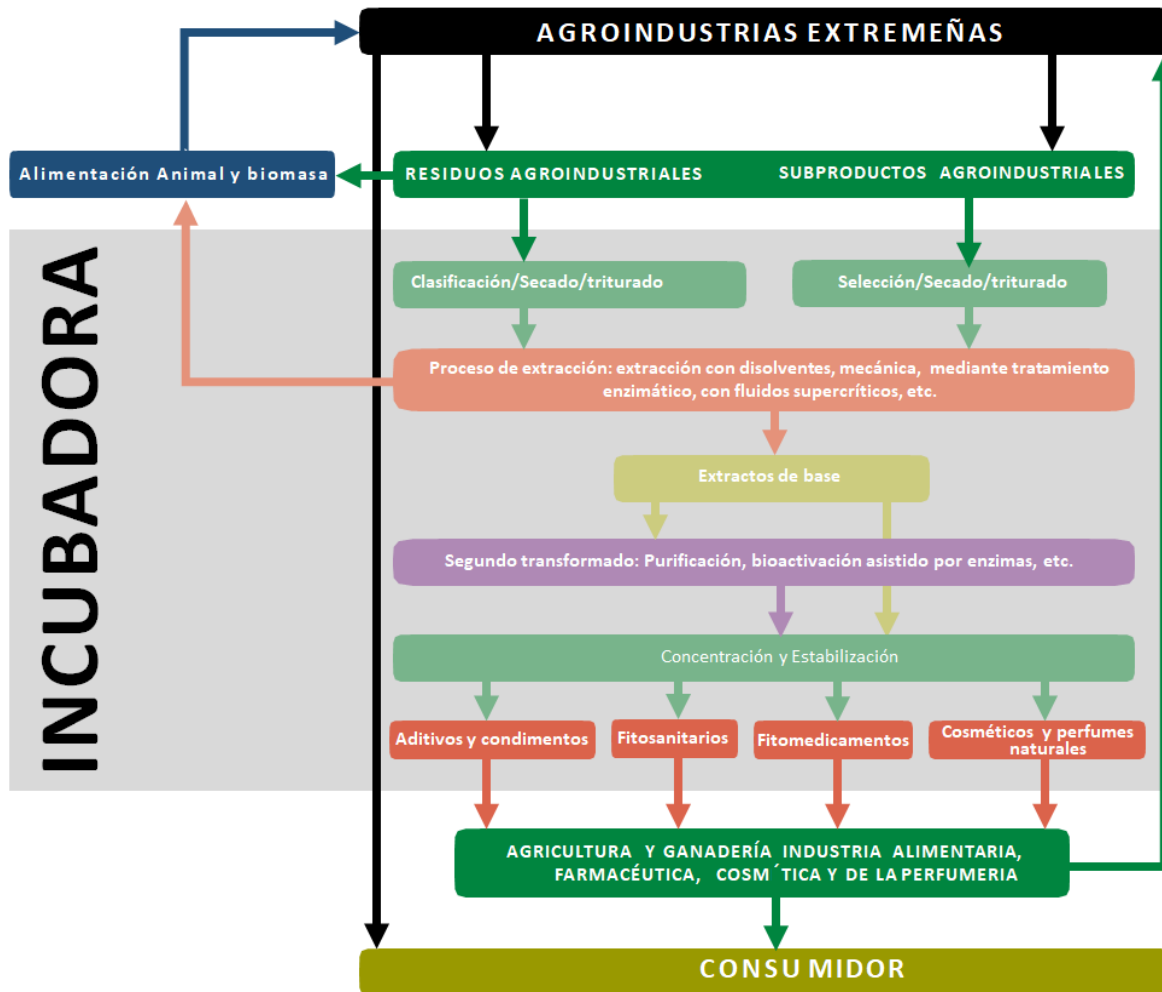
AGROINDUSTRIAS EXTREMEÑAS

Alimentación Animal y biomasa

RESIDUOS AGROINDUSTRIALES

SUBPRODUCTOS AGROINDUSTRIALES

INCUBADORA

Clasificación/Secado/triturado

Selección/Secado/triturado

Proceso de extracción: extracción con disolventes, mecánica, mediante tratamiento enzimático, con fluidos supercríticos, etc.

Extractos de base

Segundo transformado: Purificación, bioactivación asistido por enzimas, etc.

Concentración y Estabilización

Aditivos y condimentos

Fitosanitarios

Fitomedicamentos

Cosméticos y perfumes naturales

AGRICULTURA Y GANADERÍA INDUSTRIA ALIMENTARIA, FARMACÉUTICA, COSM´TICA Y DE LA PERFUMERIA

CONSU MIDOR